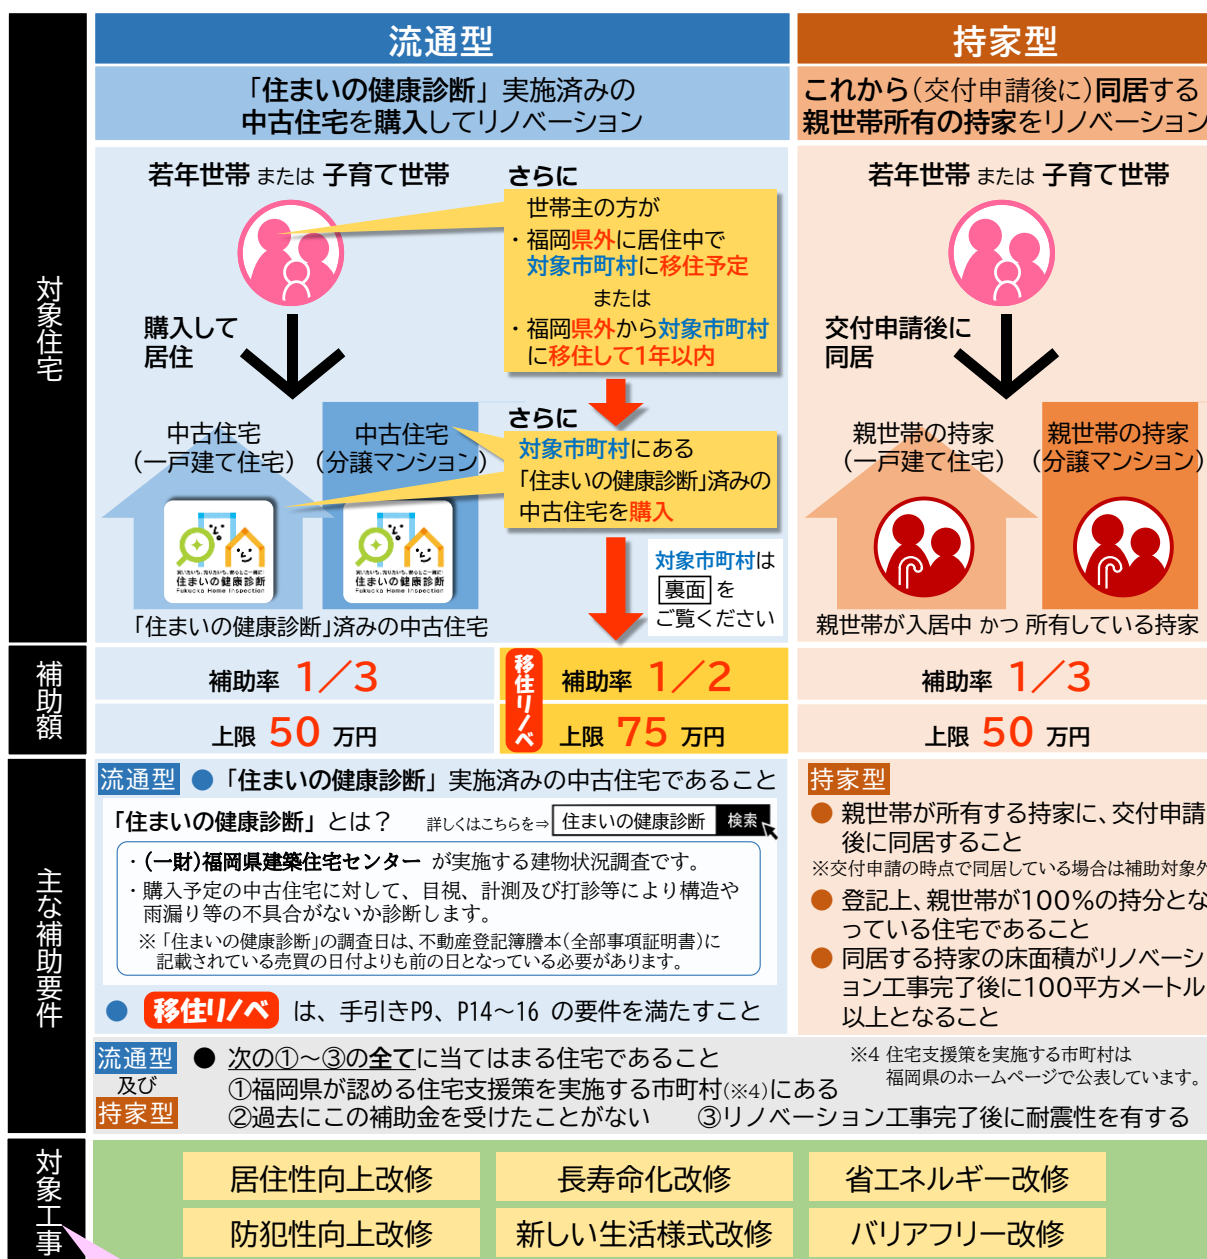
対象住宅

流通型

「住まいの健康診断」実施済みの
中古住宅を購入してリノベーション

若年世帯 または 子育て世帯

さらに
世帯主の方が
・福岡県外に居住中で
対象市町村に移住予定
または
・福岡県外から対象市町村
に移住して1年以内

購入して
居住

さらに
対象市町村にある
「住まいの健康診断」済みの
中古住宅を購入

中古住宅
（一戸建て住宅）

中古住宅
（分譲マンション）

住まいの健康診断
Fukuoka Home Inspection

住まいの健康診断
Fukuoka Home Inspection

「住まいの健康診断」済みの中古住宅

対象市町村は
裏面 を
ご覧ください

持家型

これから（交付申請後に）同居する
親世帯所有の持家をリノベーション

若年世帯 または 子育て世帯

交付申請後に
同居

親世帯の持家
（一戸建て住宅）

親世帯の持家
（分譲マンション）

親世帯が入居中 かつ 所有している持家

補助額

補助率 1／3
上限 50 万円

移住リノベ
補助率 1／2
上限 75 万円

補助率 1／3
上限 50 万円

主な補助要件

流通型 ●「住まいの健康診断」実施済みの中古住宅であること

「住まいの健康診断」とは？ 詳しくはこちらを⇒ 住まいの健康診断 検索

・（一財）福岡県建築住宅センター が実施する建物状況調査です。
・購入予定の中古住宅に対して、目視、計測及び打診等により構造や雨漏り等の不具合がないか診断します。
※「住まいの健康診断」の調査日は、不動産登記簿謄本（全部事項証明書）に記載されている売買の日付よりも前の日となっている必要があります。

● 移住リノベ は、手引きP9、P14～16 の要件を満たすこと

持家型
● 親世帯が所有する持家に、交付申請後に同居すること
※交付申請の時点で同居している場合は補助対象外
● 登記上、親世帯が100％の持分となっている住宅であること
● 同居する持家の床面積がリノベーション工事完了後に100平方メートル以上となること

流通型
及び
持家型
● 次の①～③の全てに当てはまる住宅であること
①福岡県が認める住宅支援策を実施する市町村（※4）にある
②過去にこの補助金を受けたことがない ③リノベーション工事完了後に耐震性を有する

※4 住宅支援策を実施する市町村は
福岡県のホームページで公表しています。

対象工事

居住性向上改修
長寿命化改修
省エネルギー改修
防犯性向上改修
新しい生活様式改修
バリアフリー改修